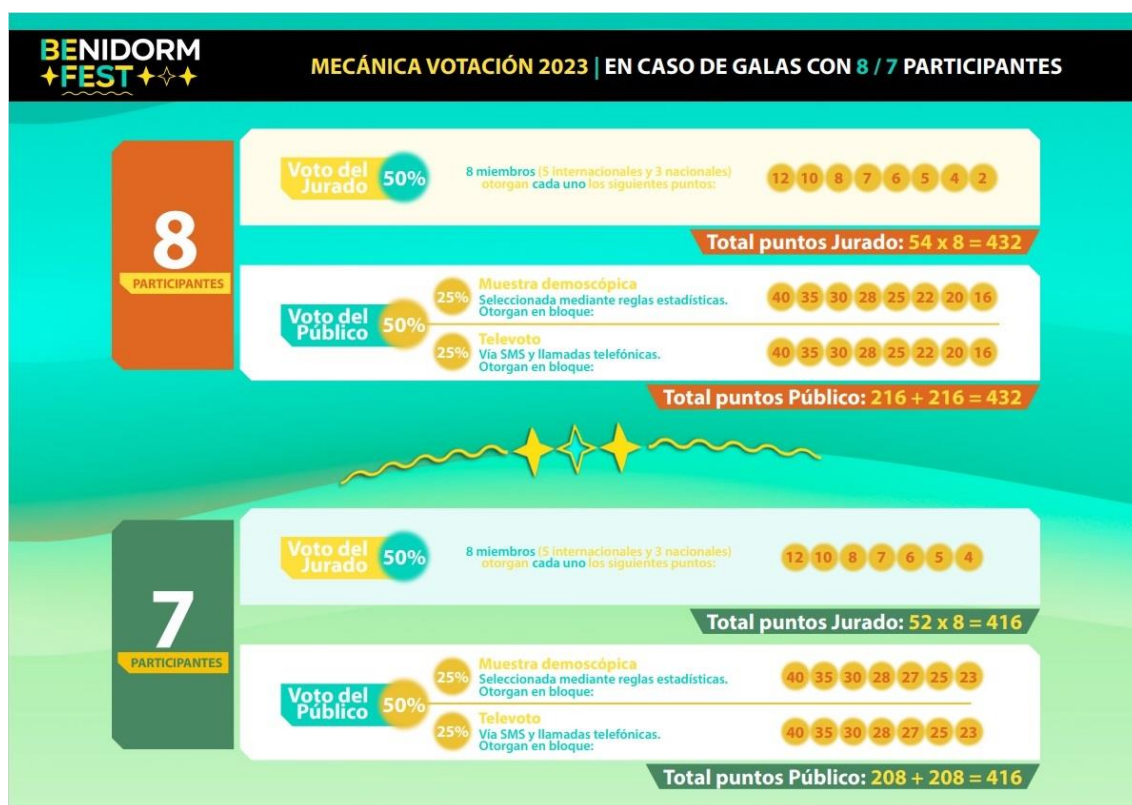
BENIDORM FEST

MECÁNICA VOTACIÓN 2023 | EN CASO DE GALAS CON 8 / 7 PARTICIPANTES

8
PARTICIPANTES

Voto del Jurado 50%
8 miembros (5 internacionales y 3 nacionales) otorgan cada uno los siguientes puntos:
12 10 8 7 6 5 4 2

Total puntos Jurado: 54 x 8 = 432

Voto del Público 50%
25% Muestra demoscópica
Seleccionada mediante reglas estadísticas. Otorgan en bloque:
40 35 30 28 25 22 20 16

25% Televoto
Vía SMS y llamadas telefónicas. Otorgan en bloque:
40 35 30 28 25 22 20 16

Total puntos Público: 216 + 216 = 432

7
PARTICIPANTES

Voto del Jurado 50%
8 miembros (5 internacionales y 3 nacionales) otorgan cada uno los siguientes puntos:
12 10 8 7 6 5 4

Total puntos Jurado: 52 x 8 = 416

Voto del Público 50%
25% Muestra demoscópica
Seleccionada mediante reglas estadísticas. Otorgan en bloque:
40 35 30 28 27 25 23

25% Televoto
Vía SMS y llamadas telefónicas. Otorgan en bloque:
40 35 30 28 27 25 23

Total puntos Público: 208 + 208 = 416